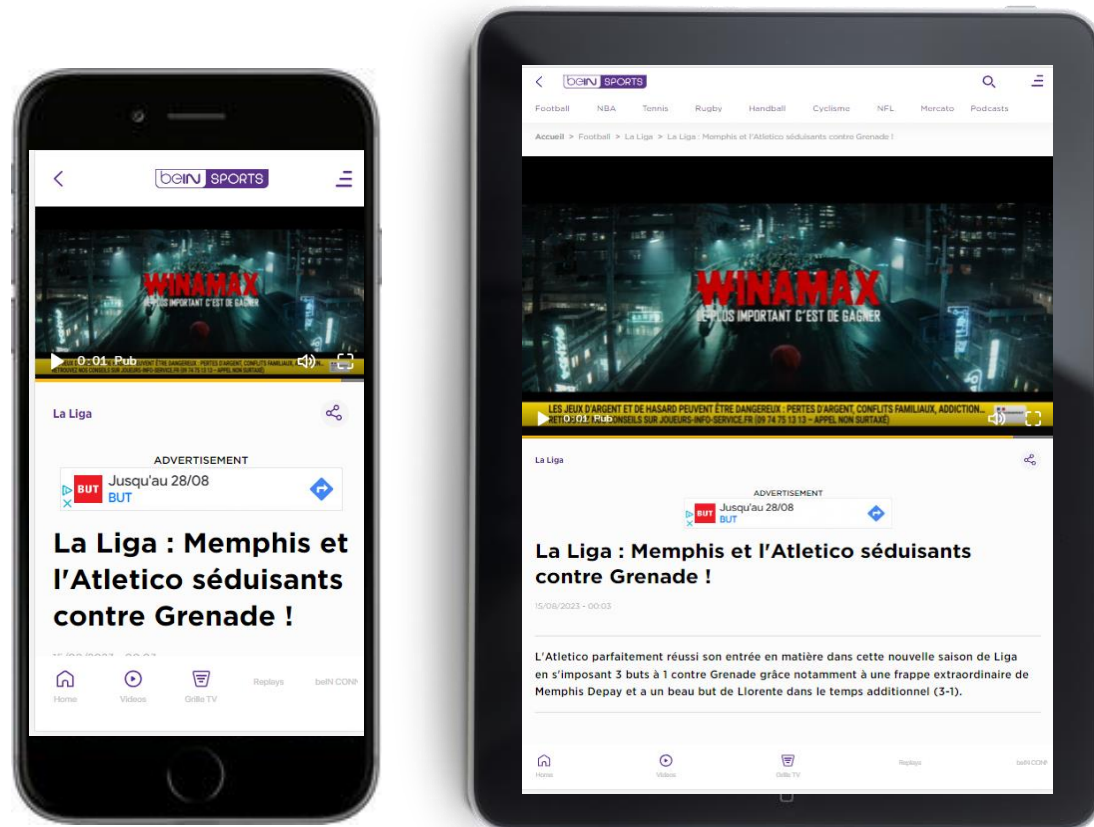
<
beIN SPORTS

WINAMAX
LE PLUS IMPORTANT C'EST DE GAGNER

0:01 Pub
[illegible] PEUVENT ÊTRE DANGEREUX : PERTES D'ARGENT, CONFLITS FAMILIAUX, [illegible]
RETROUVEZ NOS CONSEILS SUR JOUEURS-INFO-SERVICE.FR (09 74 75 13 13 – APPEL NON SURTAXÉ)

La Liga

ADVERTISEMENT
BUT Jusqu'au 28/08
BUT

La Liga : Memphis et l'Atletico séduisants contre Grenade !

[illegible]

Home
Videos
Grille TV
Replays
beIN CON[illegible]

<
beIN SPORTS
Football NBA Tennis Rugby Handball Cyclisme NFL Mercato Podcasts

Accueil > Football > La Liga > La Liga : Memphis et l'Atletico séduisants contre Grenade !

WINAMAX
LE PLUS IMPORTANT C'EST DE GAGNER

LES JEUX D'ARGENT ET DE HASARD PEUVENT ÊTRE DANGEREUX : PERTES D'ARGENT, CONFLITS FAMILIAUX, ADDICTION...
RETROUVEZ NOS CONSEILS SUR JOUEURS-INFO-SERVICE.FR (09 74 75 13 13 – APPEL NON SURTAXÉ)
0:01 Pub

La Liga

ADVERTISEMENT
BUT Jusqu'au 28/08
BUT

La Liga : Memphis et l'Atletico séduisants contre Grenade !

15/08/2023 - 00:03

L'Atletico parfaitement réussi son entrée en matière dans cette nouvelle saison de Liga en s'imposant 3 buts à 1 contre Grenade grâce notamment à une frappe extraordinaire de Memphis Depay et a un beau but de Llorente dans le temps additionnel (3-1).

Home
Videos
Grille TV
Replays
beIN CON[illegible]